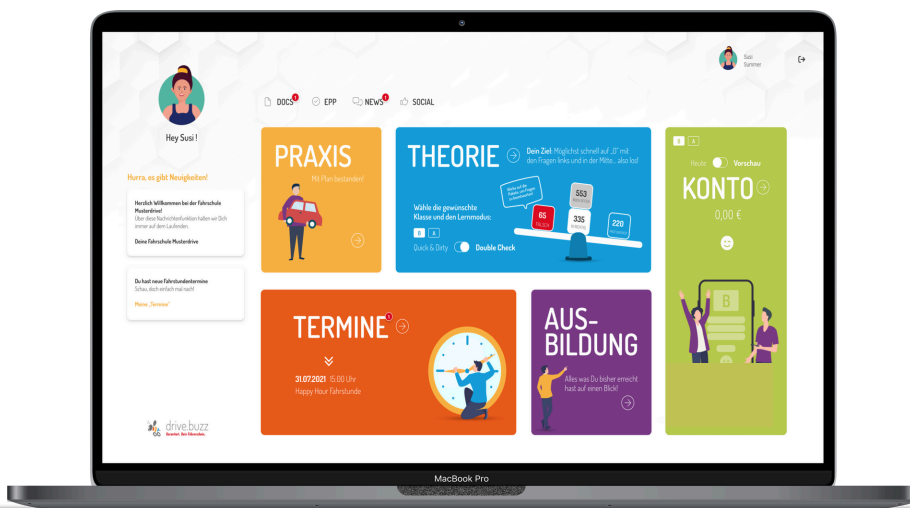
Susi Sammer

Hey Susi !

DOCS 1 EPP NEWS 1 SOCIAL

Hurra, es gibt Neuigkeiten!

Herzlich Willkommen bei der Fahrschule Musterdrive!
Über diese Nachrichtenfunktion halten wir Dich immer auf dem Laufenden.
Deine Fahrschule Musterdrive

Du hast neue Fahrstundentermine
Schau doch einfach mal nach!
Meine „Termine"

PRAXIS
Mit Plan bestanden!

THEORIE
Dein Ziel: Möglichst schnell auf „0" mit den Fragen links und in der Mitte... also los!

Wähle die gewünschte Klasse und den Lernmodus:
B A
Quick & Dirty Double Check

65
553
335
220

B A
Heute Vorschau
KONTO
0,00 €

TERMINE 3
31.07.2021 15:00 Uhr
Happy Hour Fahrstunde

AUS-BILDUNG
Alles was Du bisher erreicht hast auf einen Blick!

drive.buzz

MacBook Pro